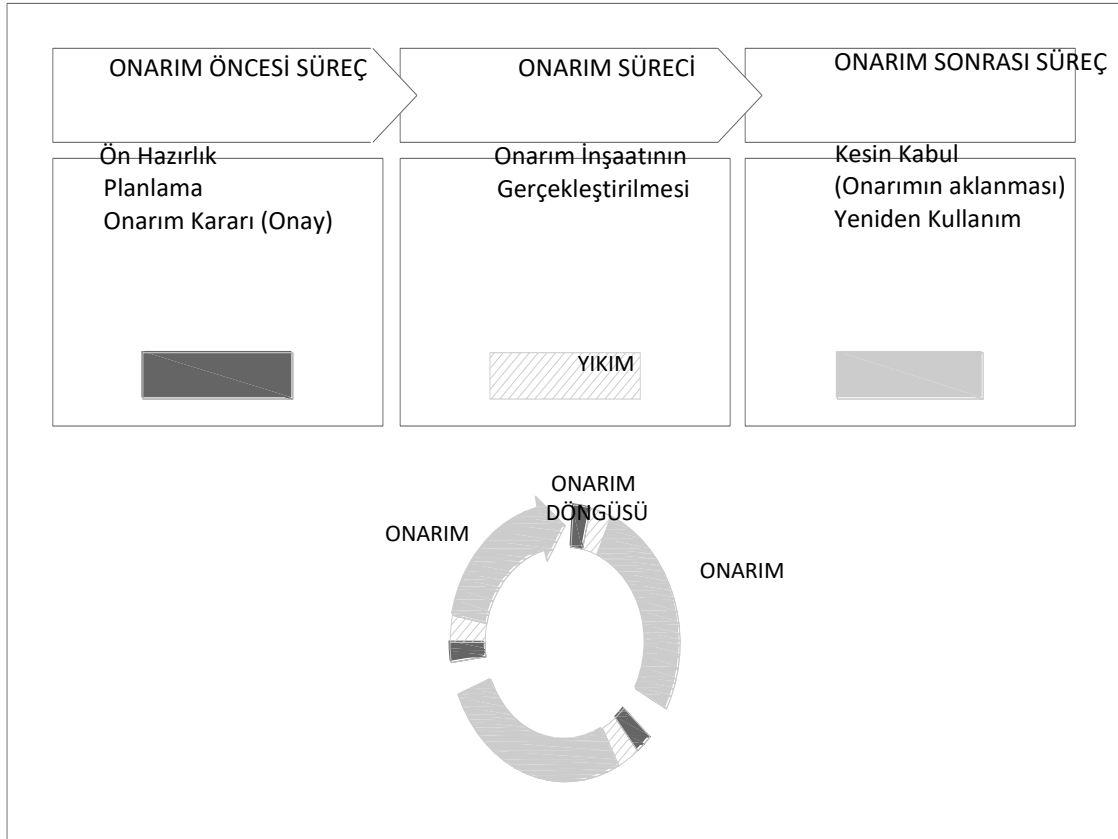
ONARIM ÖNCESİ SÜREÇ

ONARIM SÜRECİ

ONARIM SONRASI SÜREÇ

Ön Hazırlık
Planlama
Onarım Kararı (Onay)

Onarım İnşaatının Gerçekleştirilmesi

YIKIM

Kesin Kabul
(Onarımın aklanması)
Yeniden Kullanım

ONARIM DÖNGÜSÜ

ONARIM

ONARIM